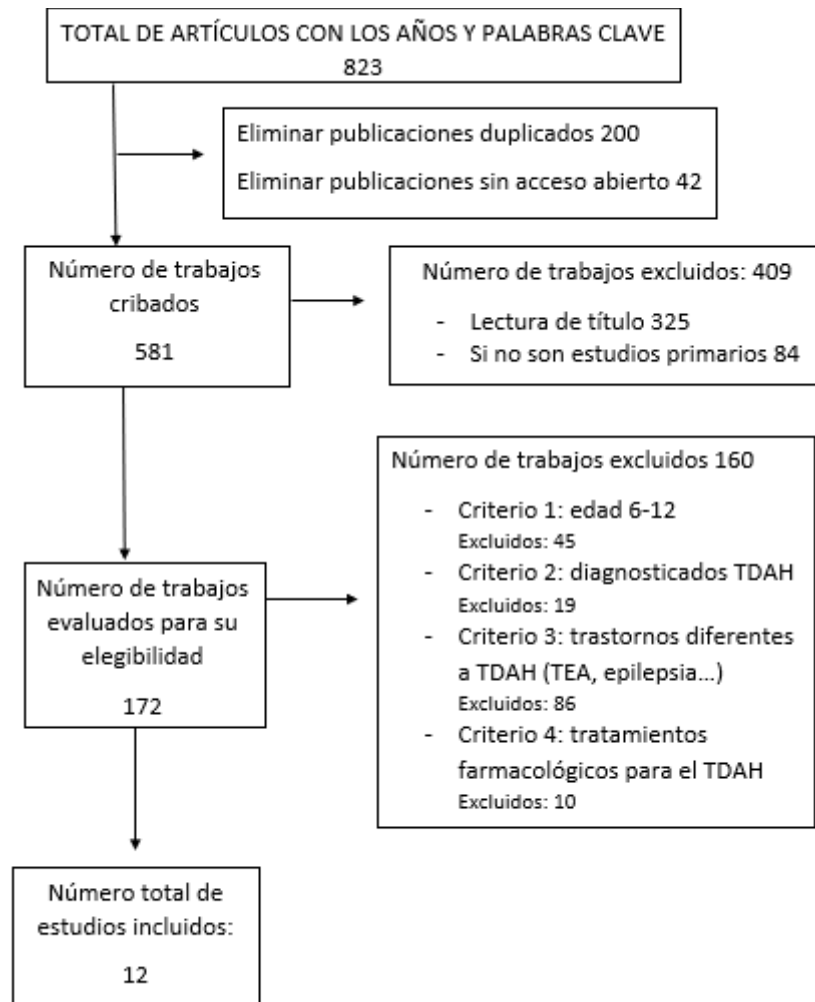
TOTAL DE ARTÍCULOS CON LOS AÑOS Y PALABRAS CLAVE 823

Eliminar publicaciones duplicados 200

Eliminar publicaciones sin acceso abierto 42

Número de trabajos cribados

581

Número de trabajos excluidos: 409

- Lectura de título 325
- Si no son estudios primarios 84

Número de trabajos evaluados para su elegibilidad

172

Número de trabajos excluidos 160

- Criterio 1: edad 6-12
Excluidos: 45
- Criterio 2: diagnosticados TDAH
Excluidos: 19
- Criterio 3: trastornos diferentes a TDAH (TEA, epilepsia…)
Excluidos: 86
- Criterio 4: tratamientos farmacológicos para el TDAH
Excluidos: 10

Número total de estudios incluidos:

12